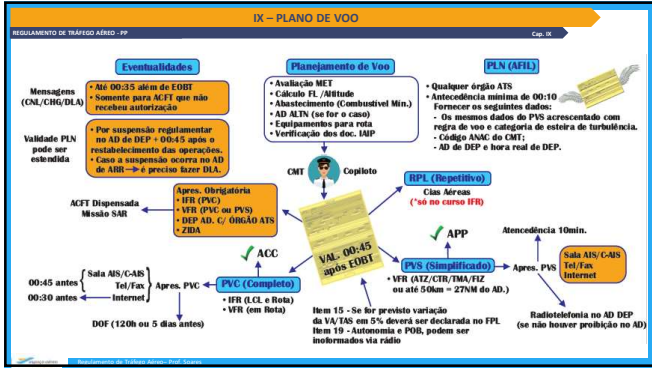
IX – PLANO DE VOO

REGULAMENTO DE TRÁFEGO AÉREO - PP

Cap. IX

Eventualidades

Mensagens (CNL/CHG/DLA)

• Até 00:35 além de EOBT
• Somente para ACFT que não receberam autorização

Validade PLN pode ser estendida

• Por suspensão regulamentar no AD de DEP • 00:45 após o restabelecimento das operações.
• Caso a suspensão ocorra no AD de ARR → é preciso fazer DLA.

Planejamento de Voo

• Avaliação MET
• Cálculo FL /Altitude
• Abastecimento (Combustível Mín.)
• AD ALTN (se for o caso)
• Equipamentos para rota
• Verificação dos doc. IAIP

PLN (AFIL)

• Qualquer órgão ATS
• Antecedência mínima de 00:10
Fornecer os seguintes dados:
- Os mesmos dados do PVS acrescentado com regra de voo e categoria de esteira de turbulência.
- Código ANAC do CMT;
- AD de DEP e hora real de DEP.

CMT

Copiloto

RPL (Repetitivo)

Cias Aéreas
(*só no curso IFR)

ACFT Dispensada Missão SAR

Apres. Obrigatória
• IFR (PVC)
• VFR (PVC ou PVS)
• DEP AD. C/ ÓRGÃO ATS
• ZIDA

VAL: 00:45 após EOBT

APP

Atencedência 10min.

ACC

PVS (Simplificado)

Apres. PVS

Sala AIS/C-AIS
Tel/Fax
Internet

00:45 antes

00:30 antes

Sala AIS/C-AIS
Tel/Fax
Internet

Apres. PVC

PVC (Completo)

• IFR (LCL e Rota)
• VFR (em Rota)

• VFR (ATZ/CTR/TMA/FIZ ou até 50km = 27NM do AD.)

Radiotelefonia no AD DEP
(se não houver proibição no AD)

DOF (120h ou 5 dias antes)

Item 15 - Se for previsto variação da VA/TAS em 5% deverá ser declarada no FPL
Item 19 - Autonomia e POB, podem ser informados via rádio

Regulamento de Tráfego Aéreo– Prof. Soares